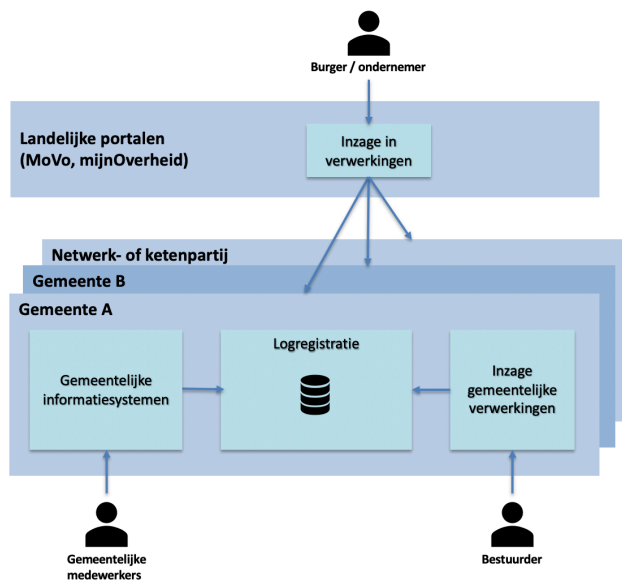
Burger / ondernemer

Landelijke portalen (MoVo, mijnOverheid)

Inzage in verwerkingen

Netwerk- of ketenpartij

Gemeente B

Gemeente A

Gemeentelijke informatiesystemen

Logregistratie

Inzage gemeentelijke verwerkingen

Gemeentelijke medewerkers

Bestuurder